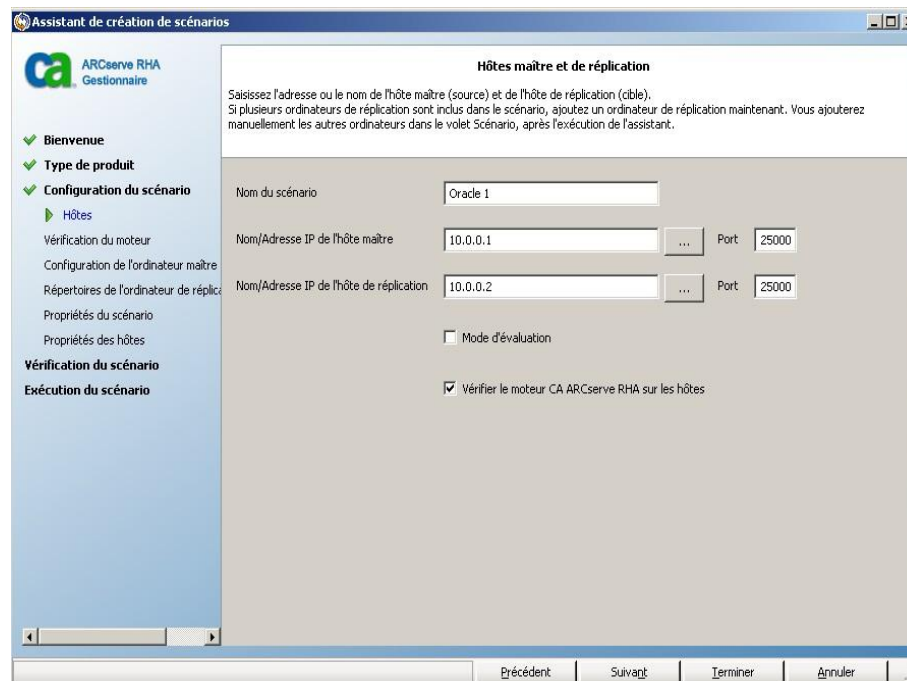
Assistant de création de scénarios

ca ARCserve RHA Gestionnaire

Hôtes maître et de réplication

Saisissez l'adresse ou le nom de l'hôte maître (source) et de l'hôte de réplication (cible).
Si plusieurs ordinateurs de réplication sont inclus dans le scénario, ajoutez un ordinateur de réplication maintenant. Vous ajouterez manuellement les autres ordinateurs dans le volet Scénario, après l'exécution de l'assistant.

Bienvenue
Type de produit
Configuration du scénario
Hôtes
Vérification du moteur
Configuration de l'ordinateur maître
Répertoires de l'ordinateur de réplica
Propriétés du scénario
Propriétés des hôtes
Vérification du scénario
Exécution du scénario

Nom du scénario | Oracle 1
Nom/Adresse IP de l'hôte maître | 10.0.0.1 | ... | Port | 25000
Nom/Adresse IP de l'hôte de réplication | 10.0.0.2 | ... | Port | 25000

Mode d'évaluation

Vérifier le moteur CA ARCserve RHA sur les hôtes

Précédent | Suivant | Terminer | Annuler